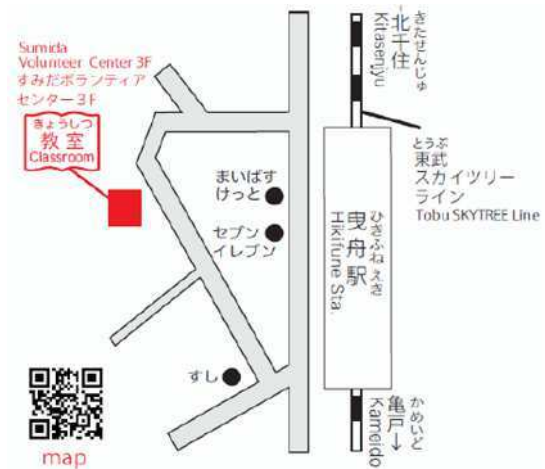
Sumida Volunteer Center 3F
すみだボランティアセンター3F

きょうしつ
教室
Classroom

きたせんじゅ
←北千住
Kitasenju

とうぶ
東武
スカイツリーライン
Tobu SKYTREE Line

まいばすけっと

セブンイレブン

ひきふね えき
曳舟駅
Hikifune Sta.

すし

かめいど
亀戸→
Kameido

map